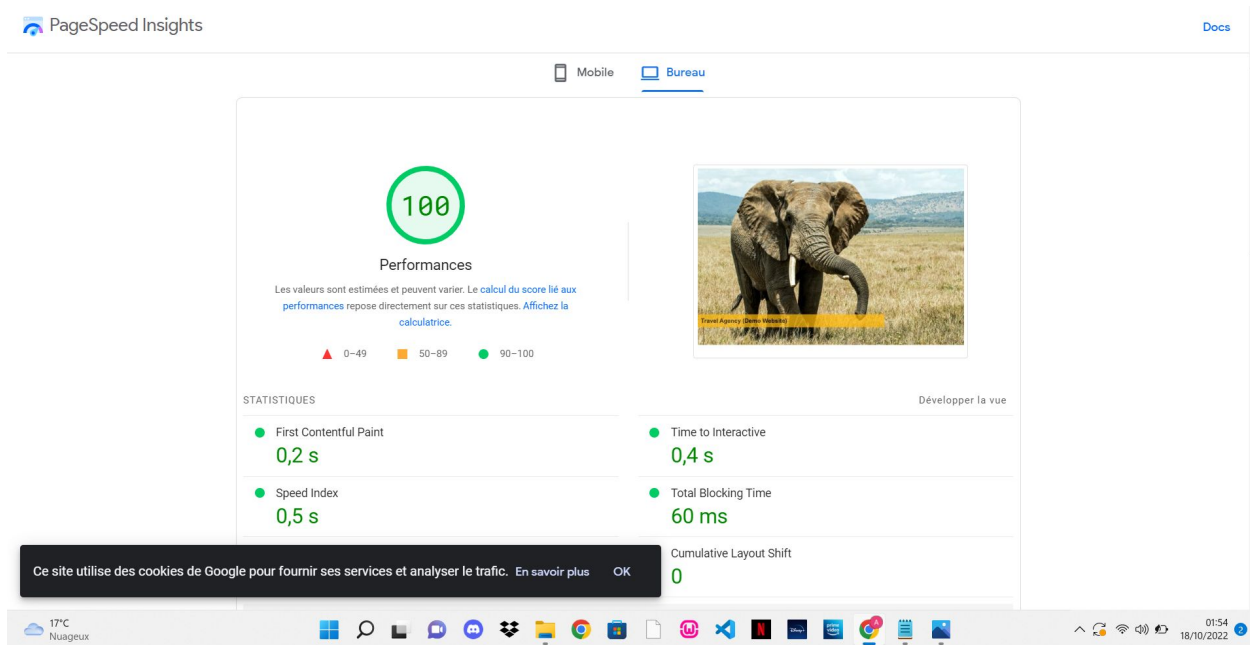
PageSpeed Insights

Docs

Mobile Bureau

100

Performances

Les valeurs sont estimées et peuvent varier. Le calcul du score lié aux performances repose directement sur ces statistiques. Affichez la calculatrice.

0–49 50–89 90–100

Travel Agency (Demo Website)

STATISTIQUES

Développer la vue

First Contentful Paint
0,2 s

Time to Interactive
0,4 s

Speed Index
0,5 s

Total Blocking Time
60 ms

Cumulative Layout Shift
0

Ce site utilise des cookies de Google pour fournir ses services et analyser le trafic. En savoir plus OK

17°C
Nuageux

01:54
18/10/2022